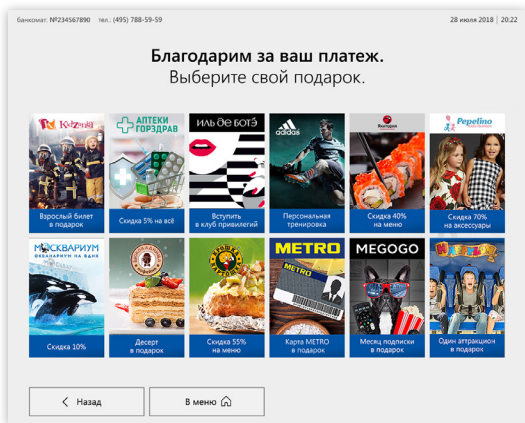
Банкомат: №234567890 тел.: (495) 788-59-59

28 июля 2018 | 20:22

Благодарим за ваш платеж.
Выберите свой подарок.

KidZania
Взрослый билет в подарок

АПТЕКИ ГОРЗДРАВ
Скидка 5% на всё

ИЛЬ ДЕ БОТЭ
Вступить в клуб привилегий

adidas
Персональная тренировка

Якитория
Скидка 40% на меню

Pepelino
Скидка 70% на аксессуары

МОСКВАРИУМ
Скидка 10%

Шоколадница
Десерт в подарок

Скидка 55% на меню

METRO
Карта METRO в подарок

MEGOGO
Месяц подписки в подарок

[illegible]
Один аттракцион в подарок

Назад

В меню